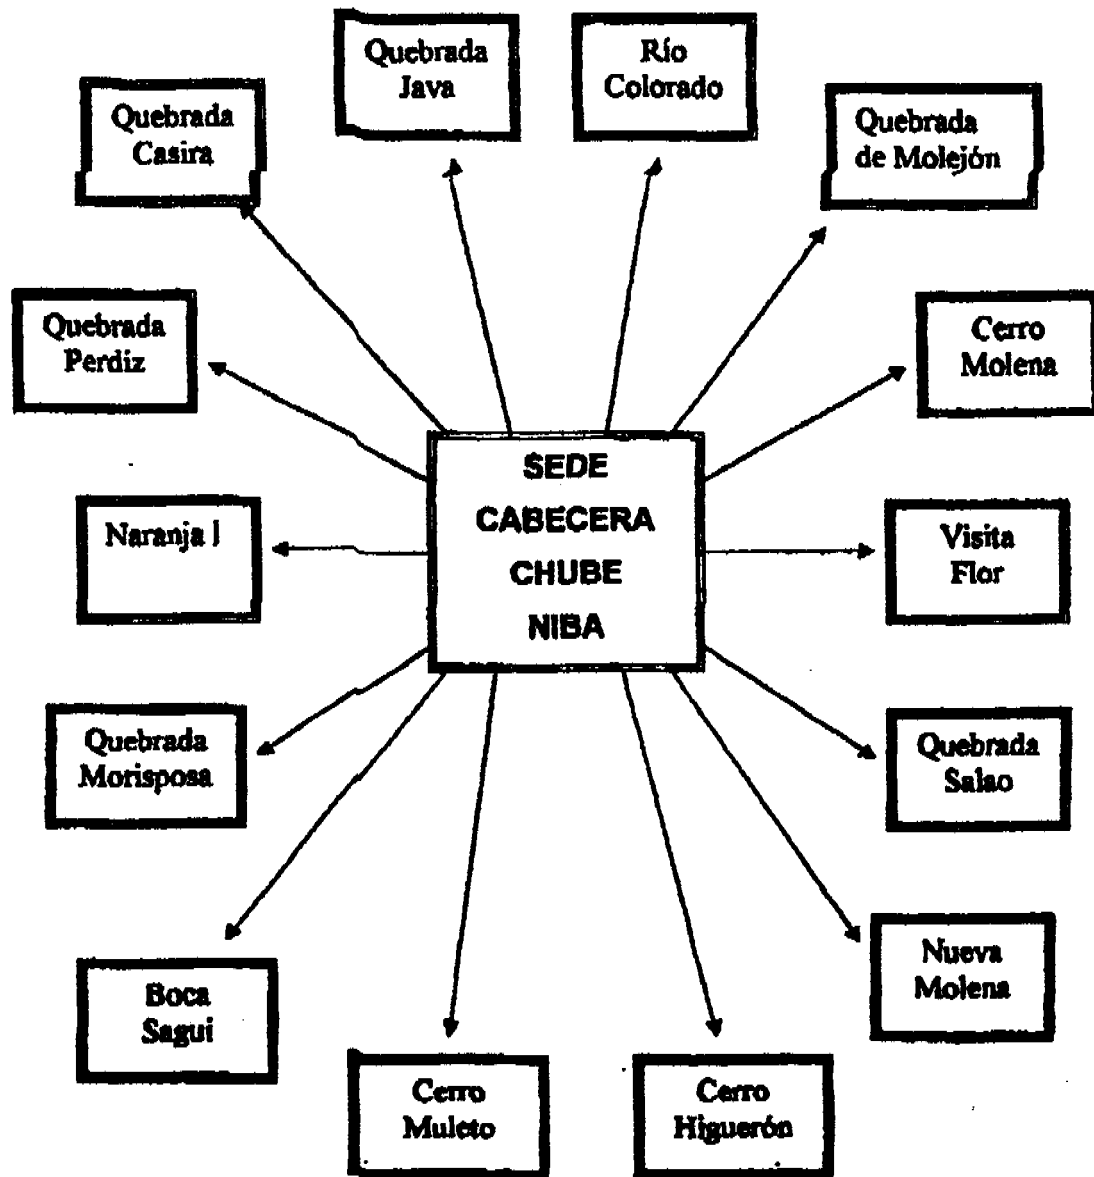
Quebrada Java

Río Colorado

Quebrada Casira

Quebrada de Molejón

Quebrada Perdiz

Cerro Molena

SEDE
CABECERA
CHUBE
NIBA

Naranja I

Visita Flor

Quebrada Morisposa

Quebrada Salao

Nueva Molena

Boca Sagui

Cerro Muleto

Cerro Higuerón